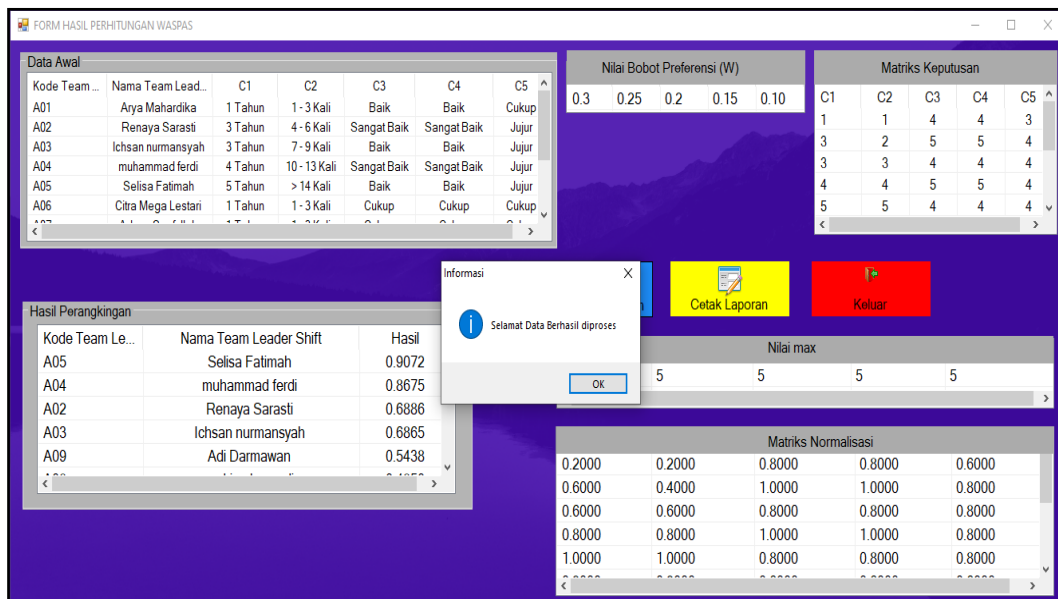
FORM HASIL PERHITUNGAN WASPAS

Data Awal

| Kode Team ... | Nama Team Lead... | C1 | C2 | C3 | C4 | C5 |
|---|---|---|---|---|---|---|
| A01 | Arya Mahardika | 1 Tahun | 1 - 3 Kali | Baik | Baik | Cukup |
| A02 | Renaya Sarasti | 3 Tahun | 4 - 6 Kali | Sangat Baik | Sangat Baik | Jujur |
| A03 | Ichsan nurmansyah | 3 Tahun | 7 - 9 Kali | Baik | Baik | Jujur |
| A04 | muhammad ferdi | 4 Tahun | 10 - 13 Kali | Sangat Baik | Sangat Baik | Jujur |
| A05 | Selisa Fatimah | 5 Tahun | > 14 Kali | Baik | Baik | Jujur |
| A06 | Citra Mega Lestari | 1 Tahun | 1 - 3 Kali | Cukup | Cukup | Cukup |

Nilai Bobot Preferensi (W)

| 0.3 | 0.25 | 0.2 | 0.15 | 0.10 |
|---|---|---|---|---|

Matriks Keputusan

| C1 | C2 | C3 | C4 | C5 |
|---|---|---|---|---|
| 1 | 1 | 4 | 4 | 3 |
| 3 | 2 | 5 | 5 | 4 |
| 3 | 3 | 4 | 4 | 4 |
| 4 | 4 | 5 | 5 | 4 |
| 5 | 5 | 4 | 4 | 4 |

Cetak Laporan

Keluar

Informasi

Selamat Data Berhasil diproses

OK

Hasil Perangkingan

| Kode Team Le... | Nama Team Leader Shift | Hasil |
|---|---|---|
| A05 | Selisa Fatimah | 0.9072 |
| A04 | muhammad ferdi | 0.8675 |
| A02 | Renaya Sarasti | 0.6886 |
| A03 | Ichsan nurmansyah | 0.6865 |
| A09 | Adi Darmawan | 0.5438 |

Nilai max

| 5 | 5 | 5 | 5 |
|---|---|---|---|

Matriks Normalisasi

| 0.2000 | 0.2000 | 0.8000 | 0.8000 | 0.6000 |
|---|---|---|---|---|
| 0.6000 | 0.4000 | 1.0000 | 1.0000 | 0.8000 |
| 0.6000 | 0.6000 | 0.8000 | 0.8000 | 0.8000 |
| 0.8000 | 0.8000 | 1.0000 | 1.0000 | 0.8000 |
| 1.0000 | 1.0000 | 0.8000 | 0.8000 | 0.8000 |